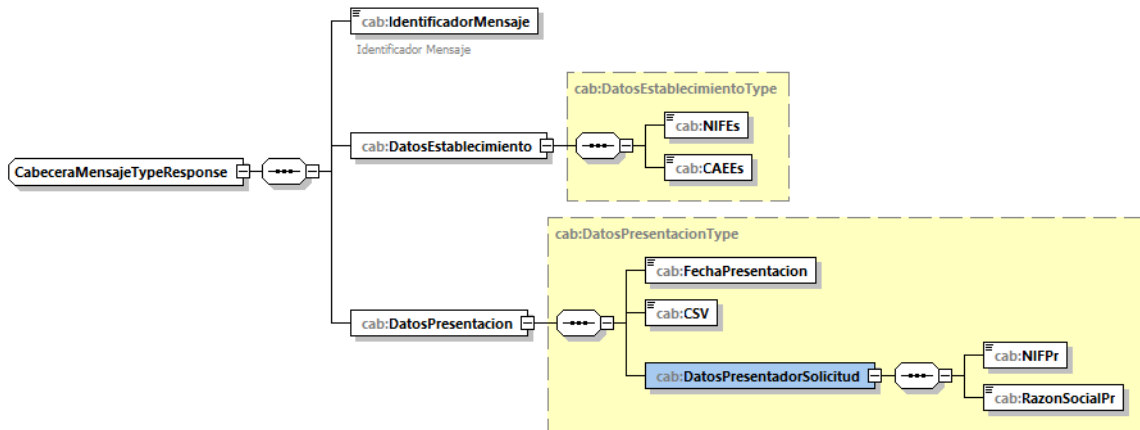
cab:IdentificadorMensaje
Identificador Mensaje

cab:DatosEstablecimientoType
cab:NIFEs
cab:CAEEs

CabeceraMensajeTypeResponse
cab:DatosEstablecimiento

cab:DatosPresentacionType
cab:FechaPresentacion
cab:CSV
cab:DatosPresentacion
cab:DatosPresentadorSolicitud
cab:NIFPr
cab:RazonSocialPr